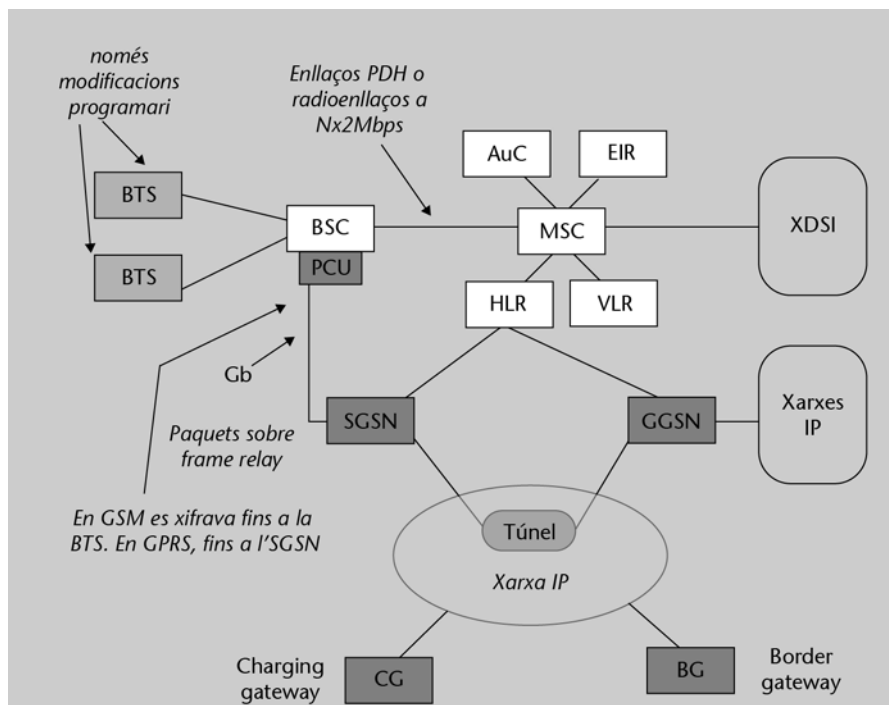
només modificacions programari

Enllaços PDH o radioenllaços a Nx2Mbps

AuC

EIR

BTS

BTS

BSC

PCU

MSC

XDSI

HLR

VLR

Gb

SGSN

GGSN

Xarxes IP

Paquets sobre frame relay

En GSM es xifrava fins a la BTS. En GPRS, fins a l'SGSN

Túnel

Xarxa IP

Charging gateway

CG

BG

Border gateway